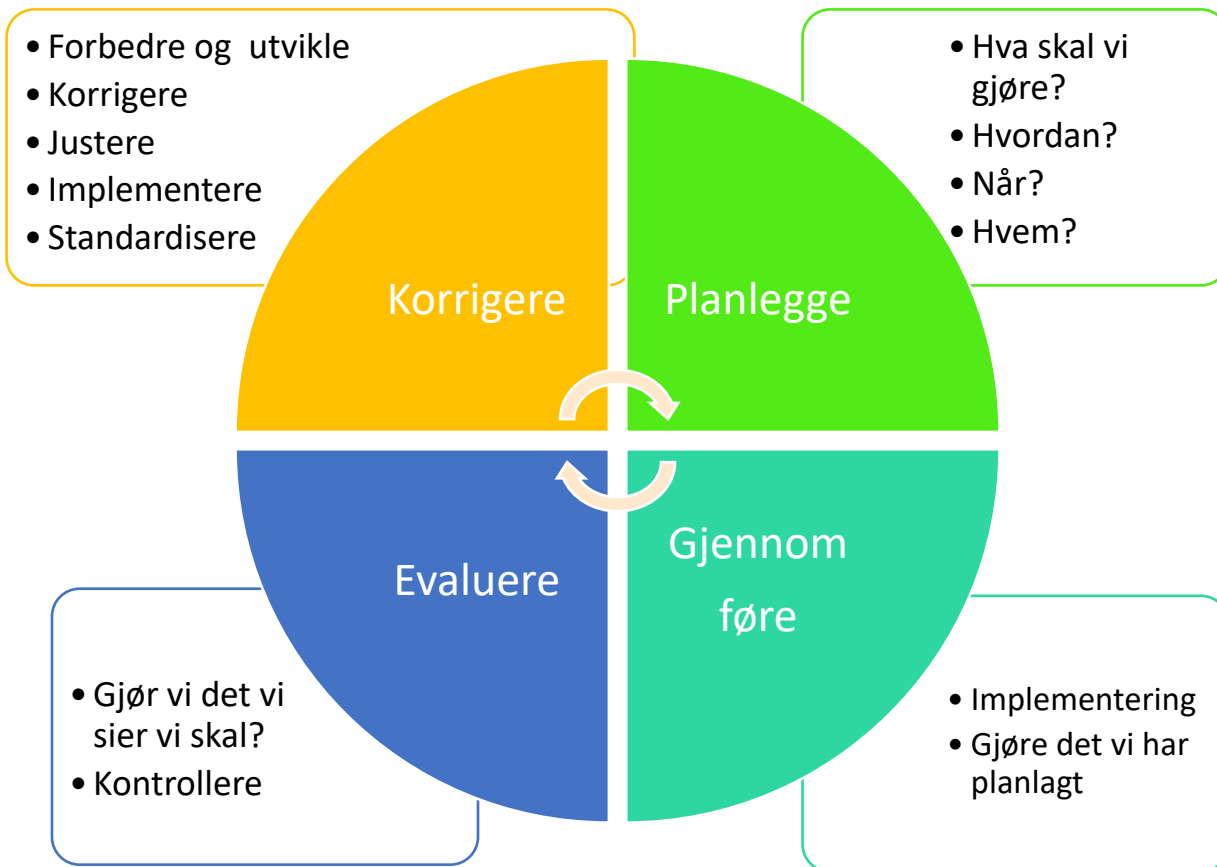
• Forbedre og utvikle
• Korrigere
• Justere
• Implementere
• Standardisere

• Hva skal vi gjøre?
• Hvordan?
• Når?
• Hvem?

Korrigere

Planlegge

Evaluere

Gjennom føre

• Gjør vi det vi sier vi skal?
• Kontrollere

• Implementering
• Gjøre det vi har planlagt